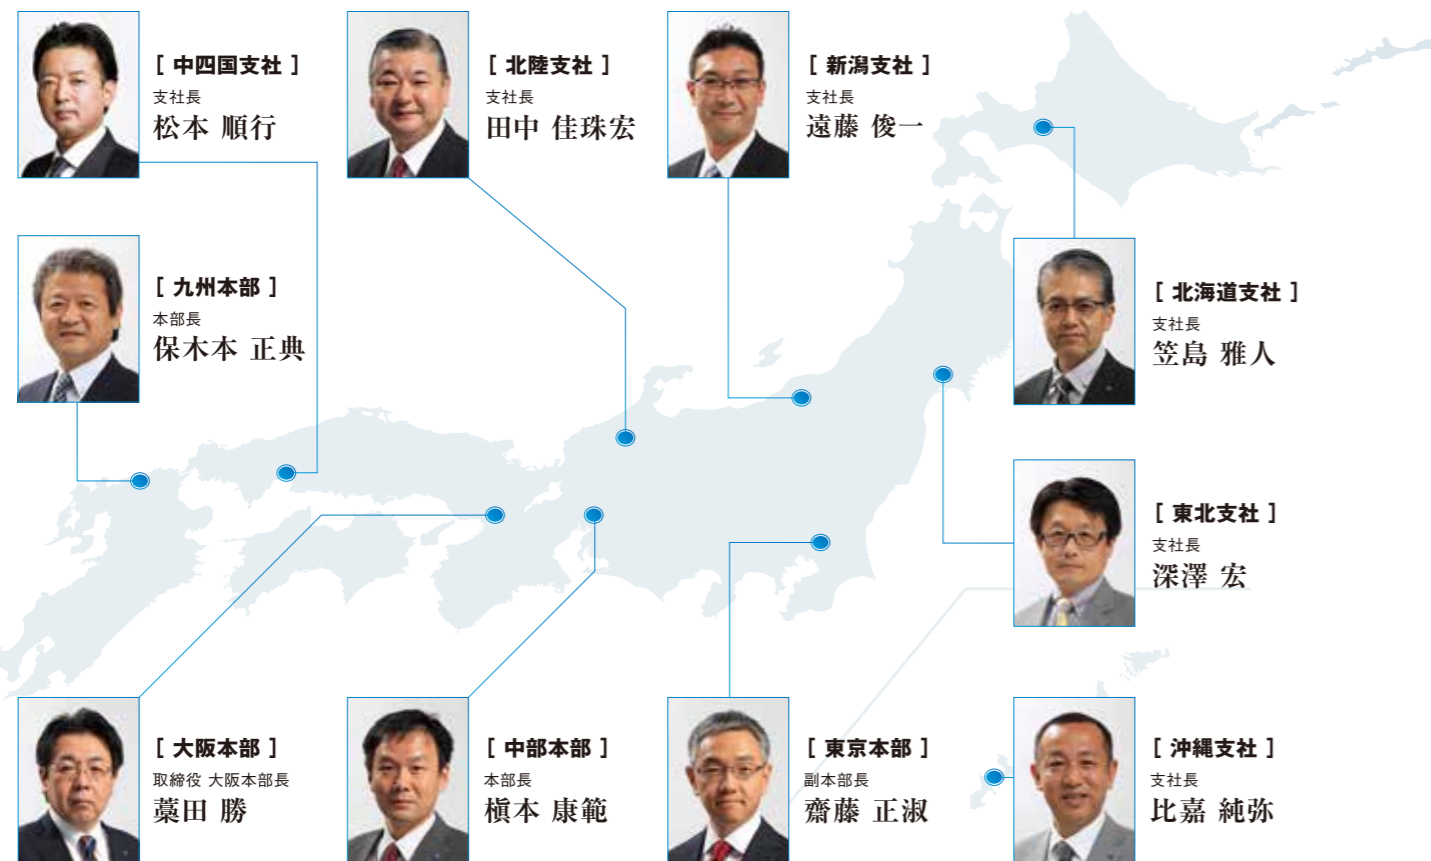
[ 中四国支社 ]
支社長
松本 順行

[ 北陸支社 ]
支社長
田中 佳珠宏

[ 新潟支社 ]
支社長
遠藤 俊一

[ 九州本部 ]
本部長
保木本 正典

[ 北海道支社 ]
支社長
笠島 雅人

[ 東北支社 ]
支社長
深澤 宏

[ 大阪本部 ]
取締役 大阪本部長
藁田 勝

[ 中部本部 ]
本部長
槙本 康範

[ 東京本部 ]
副本部長
齋藤 正淑

[ 沖縄支社 ]
支社長
比嘉 純弥